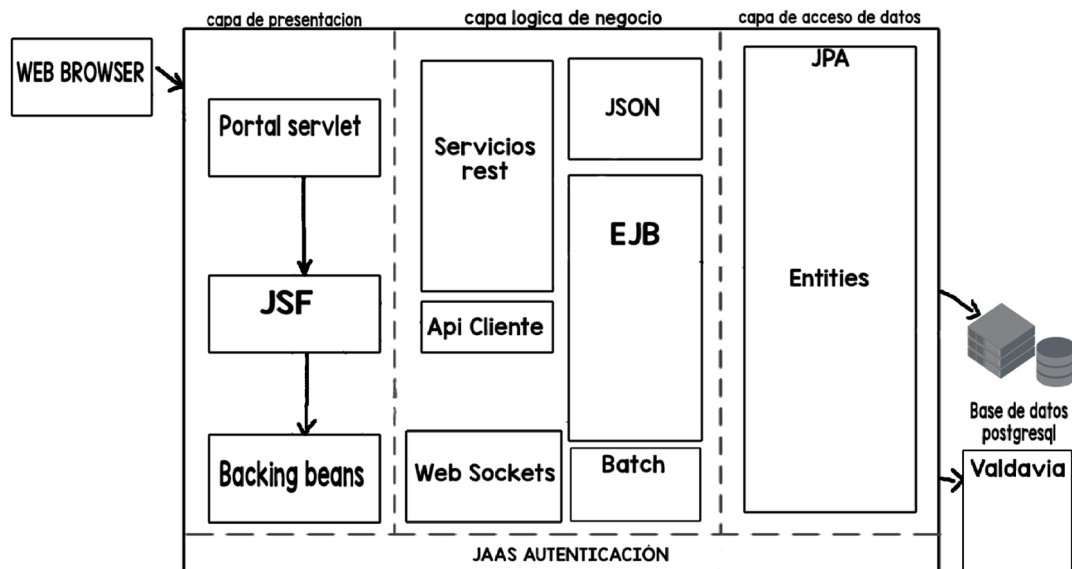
capa de presentacion

capa logica de negocio

capa de acceso de datos

WEB BROWSER

Portal servlet

JSF

Backing beans

Servicios rest

Api Cliente

Web Sockets

JSON

EJB

Batch

JPA

Entities

Base de datos postgresql

Valdavia

JAAS AUTENTICACIÓN